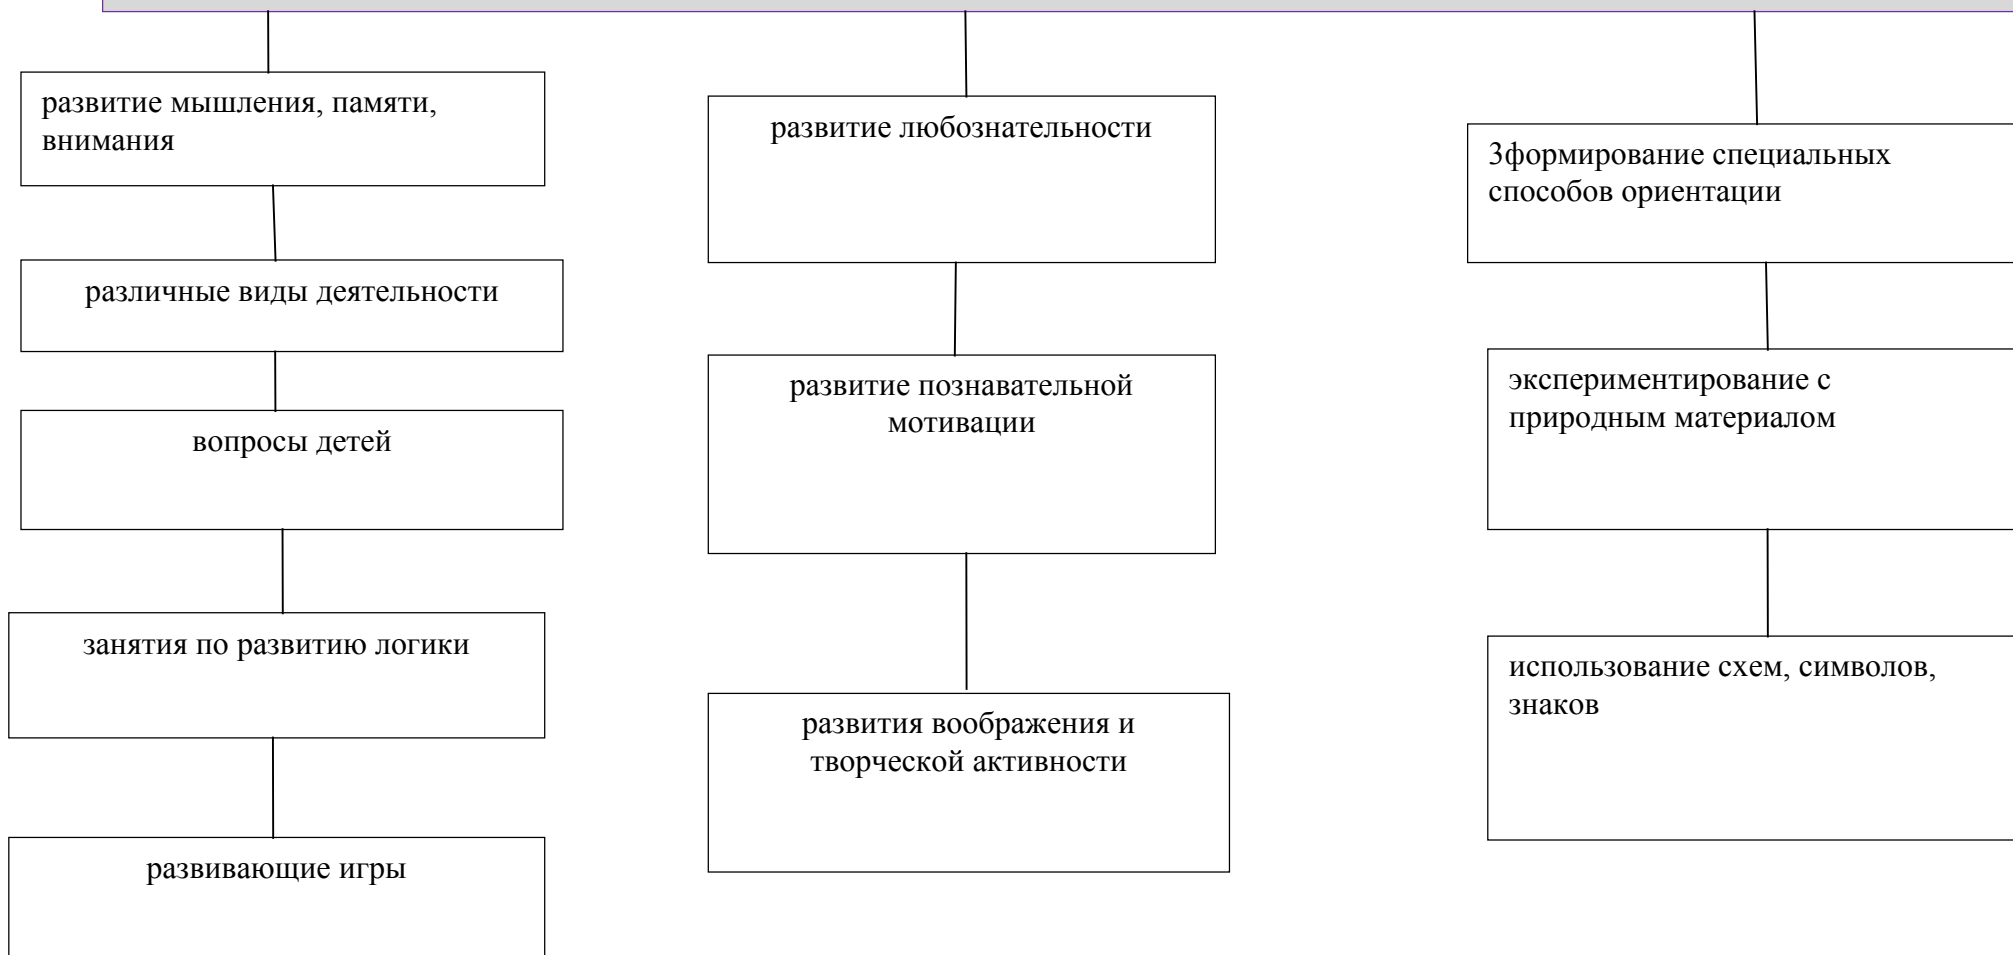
развитие мышления, памяти, внимания

различные виды деятельности

вопросы детей

занятия по развитию логики

развивающие игры

развитие любознательности

развитие познавательной мотивации

развития воображения и творческой активности

3формирование специальных способов ориентации

экспериментирование с природным материалом

использование схем, символов, знаков